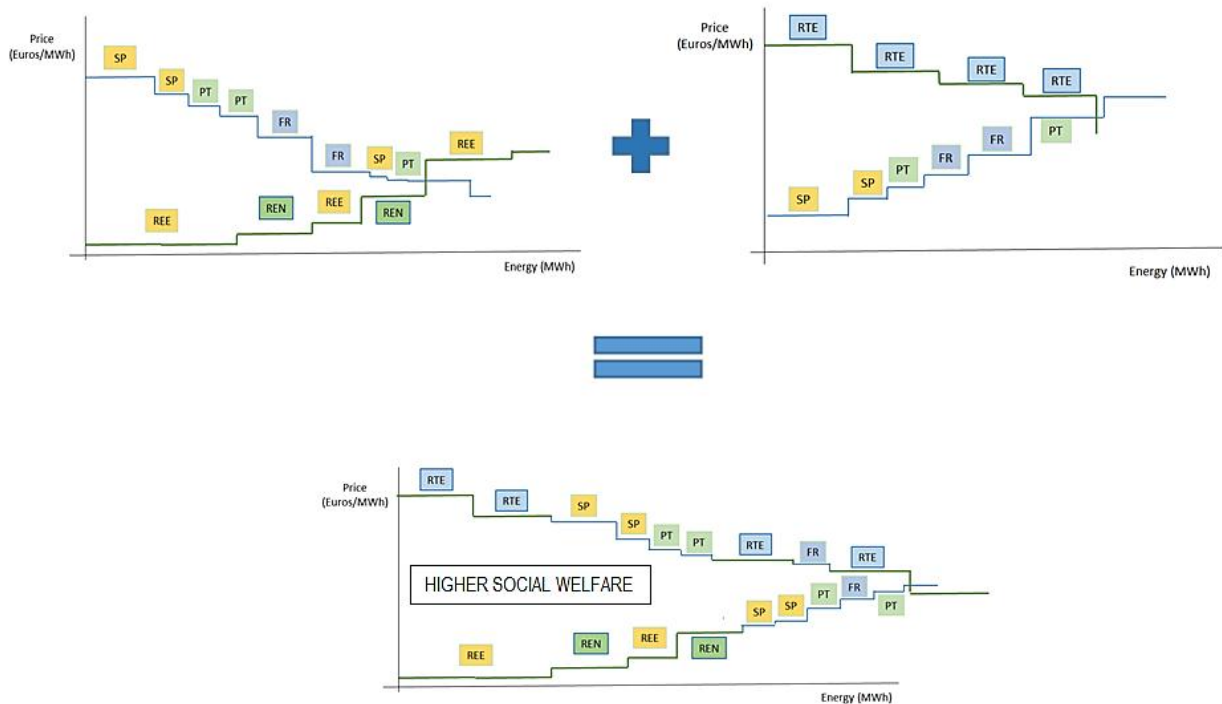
Price (Euros/MWh)

SP SP PT PT FR FR SP PT REE REE REN REE REN

Energy (MWh)

Price (Euros/MWh)

RTE RTE RTE RTE SP SP PT FR FR PT

Energy (MWh)

Price (Euros/MWh)

RTE RTE SP SP PT PT RTE FR RTE

HIGHER SOCIAL WELFARE

SP SP PT FR PT REE REN REE REN

Energy (MWh)